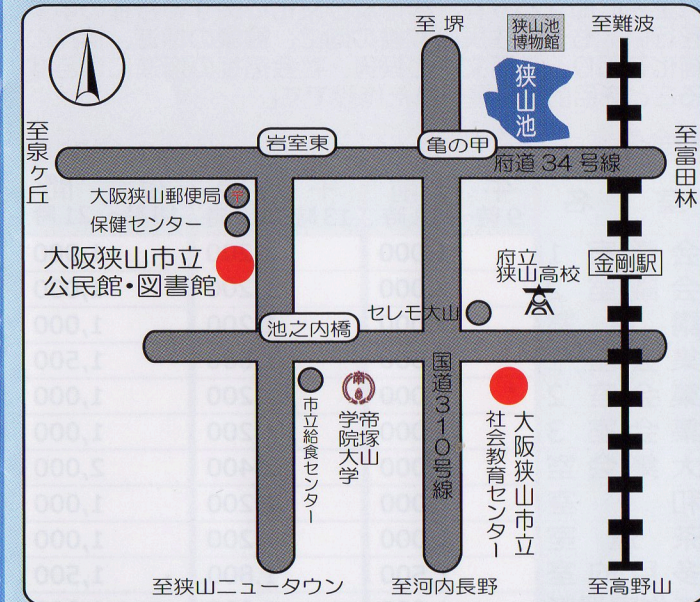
至堺
狭山池博物館
至難波
狭山池
至泉ケ丘
岩室東
亀の甲
府道34号線
至富田林
大阪狭山郵便局
保健センター
大阪狭山市立
公民館・図書館
府立狭山高校
金剛駅
セレモ大山
池之内橋
国道310号線
市立給食センター
帝塚山学院大学
大阪狭山市立社会教育センター
至狭山ニュータウン
至河内長野
至高野山